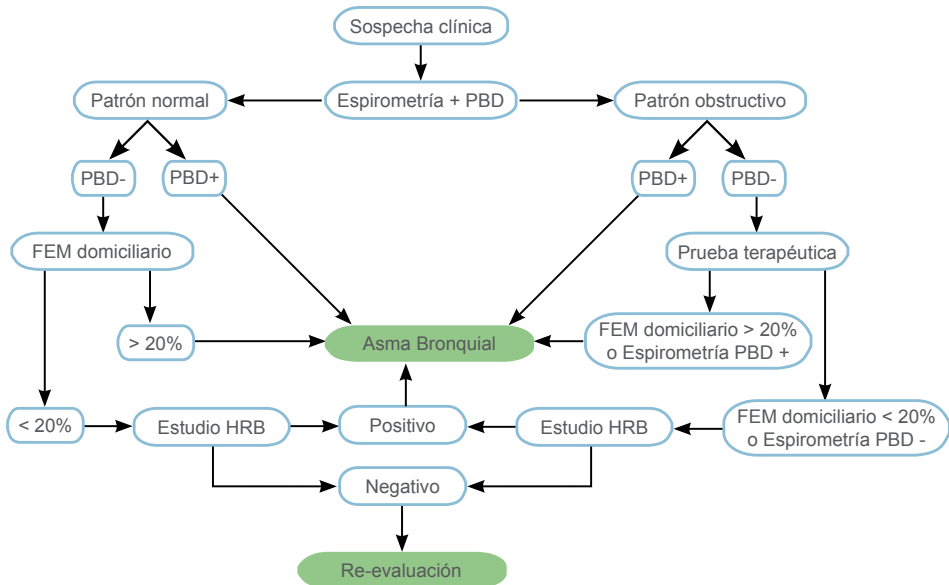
Sospecha clínica

Espirometría + PBD

Patrón normal

Patrón obstructivo

PBD-

PBD+

PBD+

PBD-

FEM domiciliario

Prueba terapéutica

> 20%

Asma Bronquial

FEM domiciliario > 20% o Espirometría PBD +

< 20%

Estudio HRB

Positivo

Estudio HRB

FEM domiciliario < 20% o Espirometría PBD -

Negativo

Re-evaluación